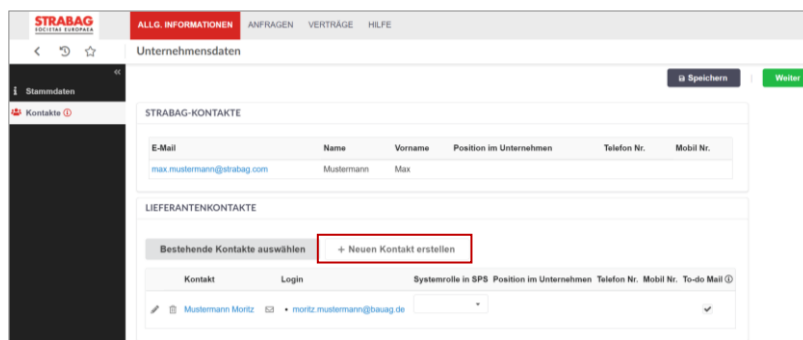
STRABAG
SOCIETAS EUROPAEA

ALLG. INFORMATIONEN ANFRAGEN VERTRÄGE HILFE

Unternehmensdaten

«

Stammdaten

Kontakte ⓘ

Speichern Weiter

STRABAG-KONTAKTE

| E-Mail | Name | Vorname | Position im Unternehmen | Telefon Nr. | Mobil Nr. |
|---|---|---|---|---|---|
| max.mustermann@strabag.com | Mustermann | Max | | | |

LIEFERANTENKONTAKTE

Bestehende Kontakte auswählen

+ Neuen Kontakt erstellen

| Kontakt | Login | Systemrolle in SPS | Position im Unternehmen | Telefon Nr. | Mobil Nr. | To-do Mail ⓘ |
|---|---|---|---|---|---|---|
| Mustermann Moritz | moritz.mustermann@bauag.de | | | | | ✓ |